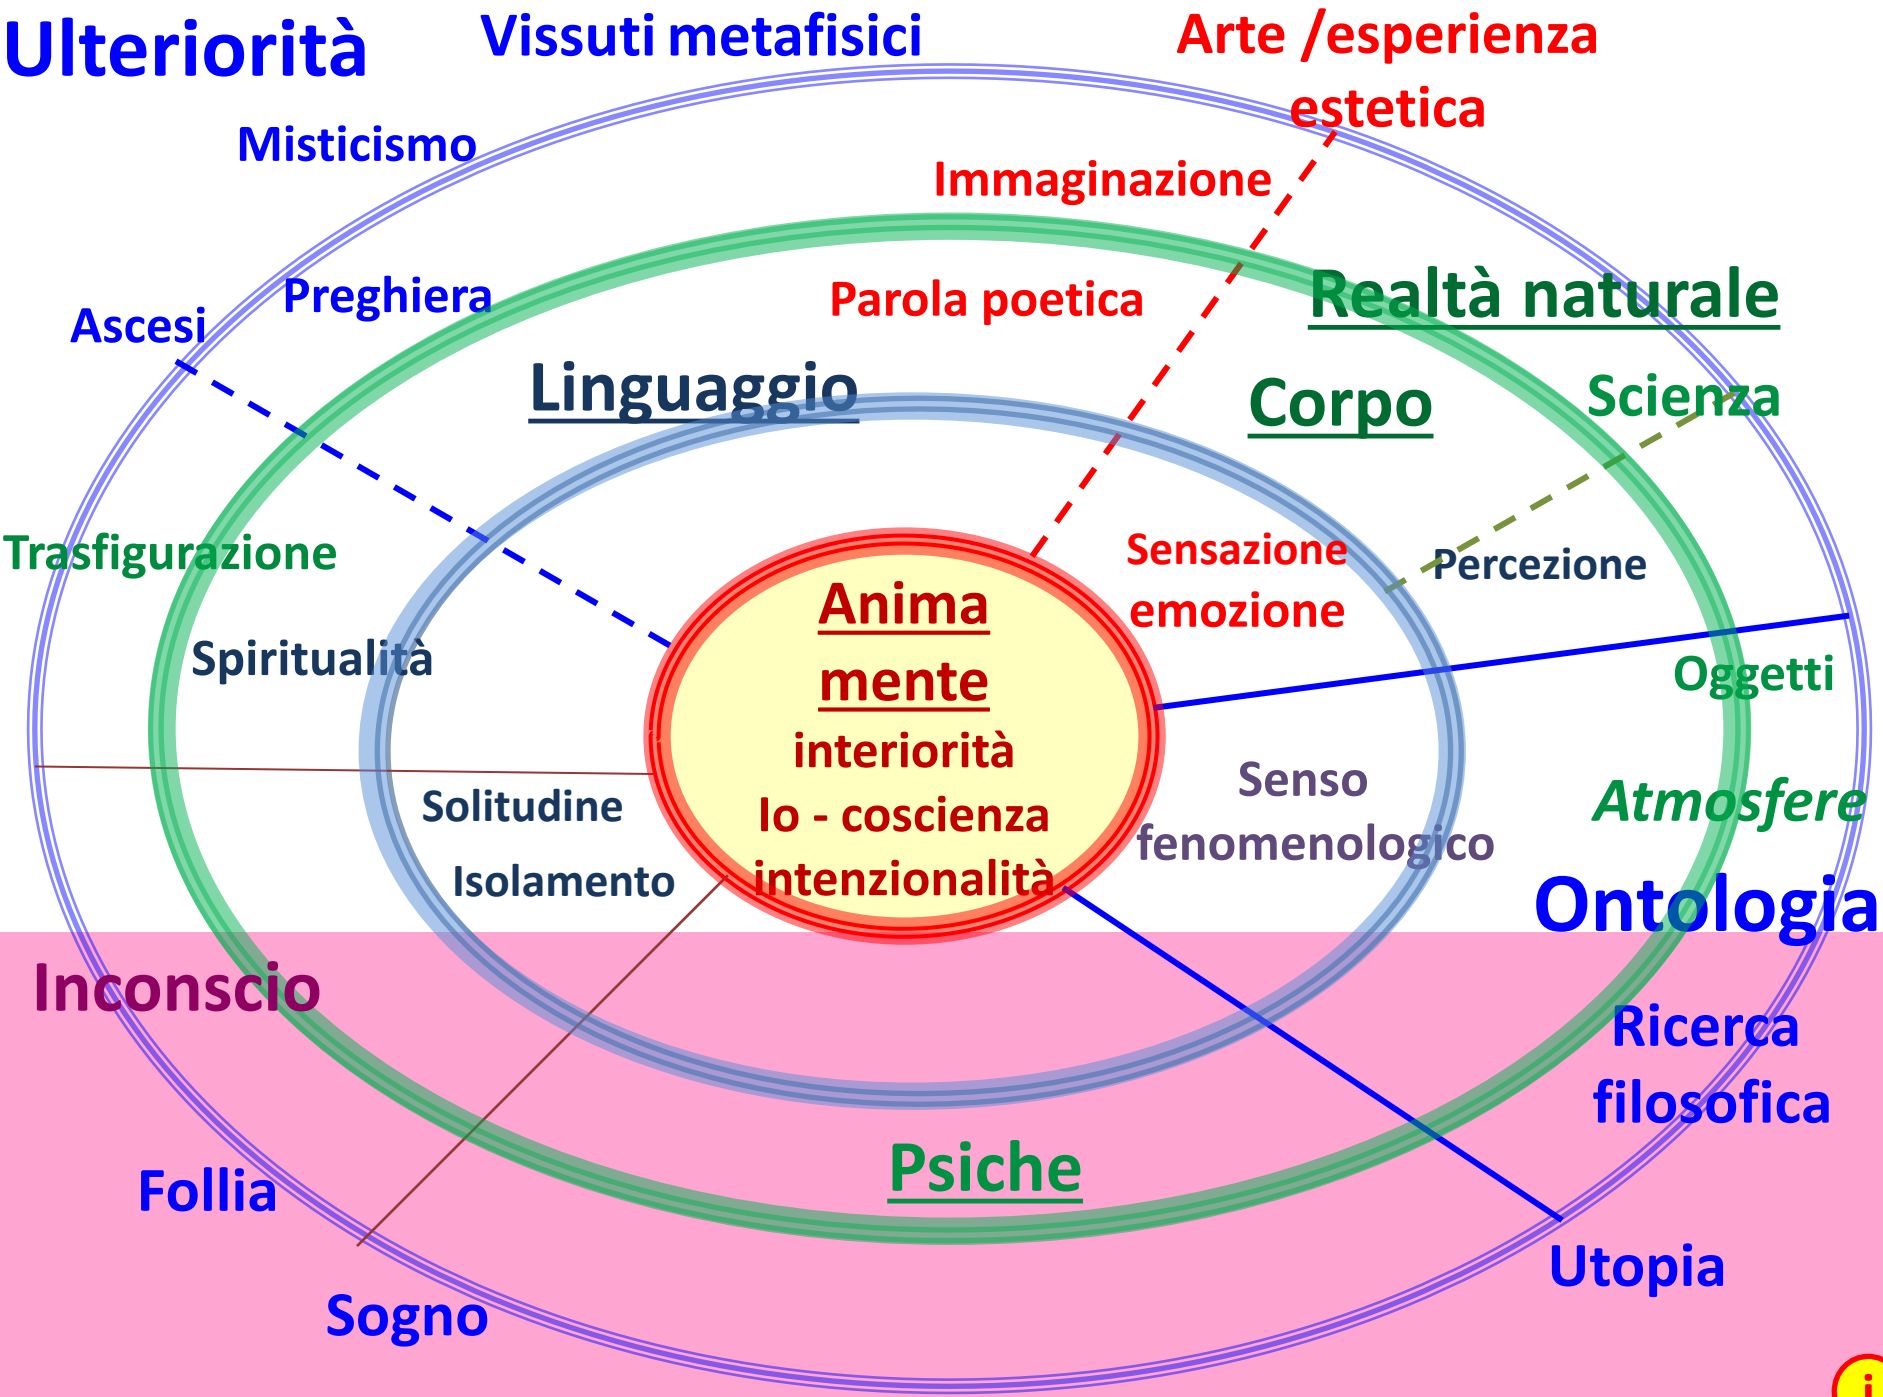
Ulteriorità

Vissuti metafisici

Arte /esperienza estetica

Misticismo

Immaginazione

Preghiera

Ascesi

Parola poetica

Realtà naturale

Linguaggio

Corpo

Scienza

Trasfigurazione

Sensazione emozione

Percezione

Anima mente interiorità Io - coscienza intenzionalità

Spiritualità

Oggetti

Senso fenomenologico

Solitudine

Isolamento

Atmosfere

Ontologia

Inconscio

Ricerca filosofica

Psiche

Follia

Utopia

Sogno